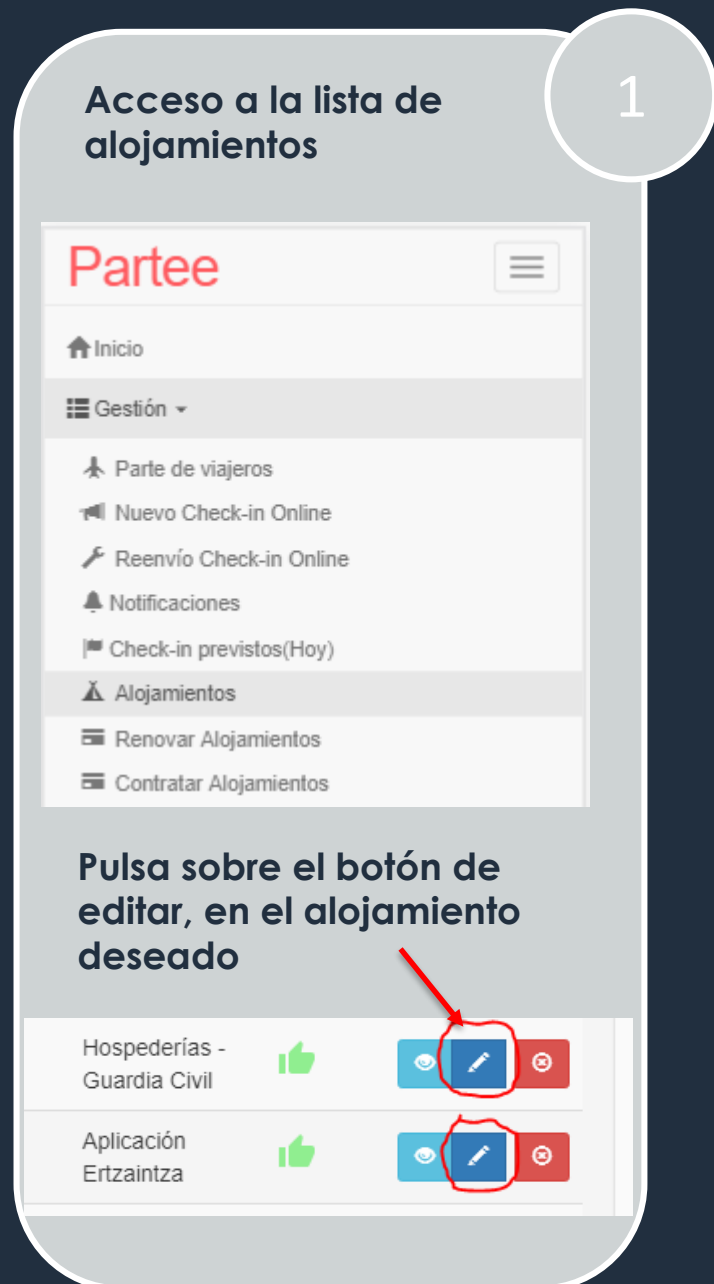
1

Acceso a la lista de alojamientos

Partee

Inicio

Gestión

Parte de viajeros

Nuevo Check-in Online

Reenvío Check-in Online

Notificaciones

Check-in previstos(Hoy)

Alojamientos

Renovar Alojamientos

Contratar Alojamientos

Pulsa sobre el botón de editar, en el alojamiento deseado

Hospederías - Guardia Civil

Aplicación Ertzaintza